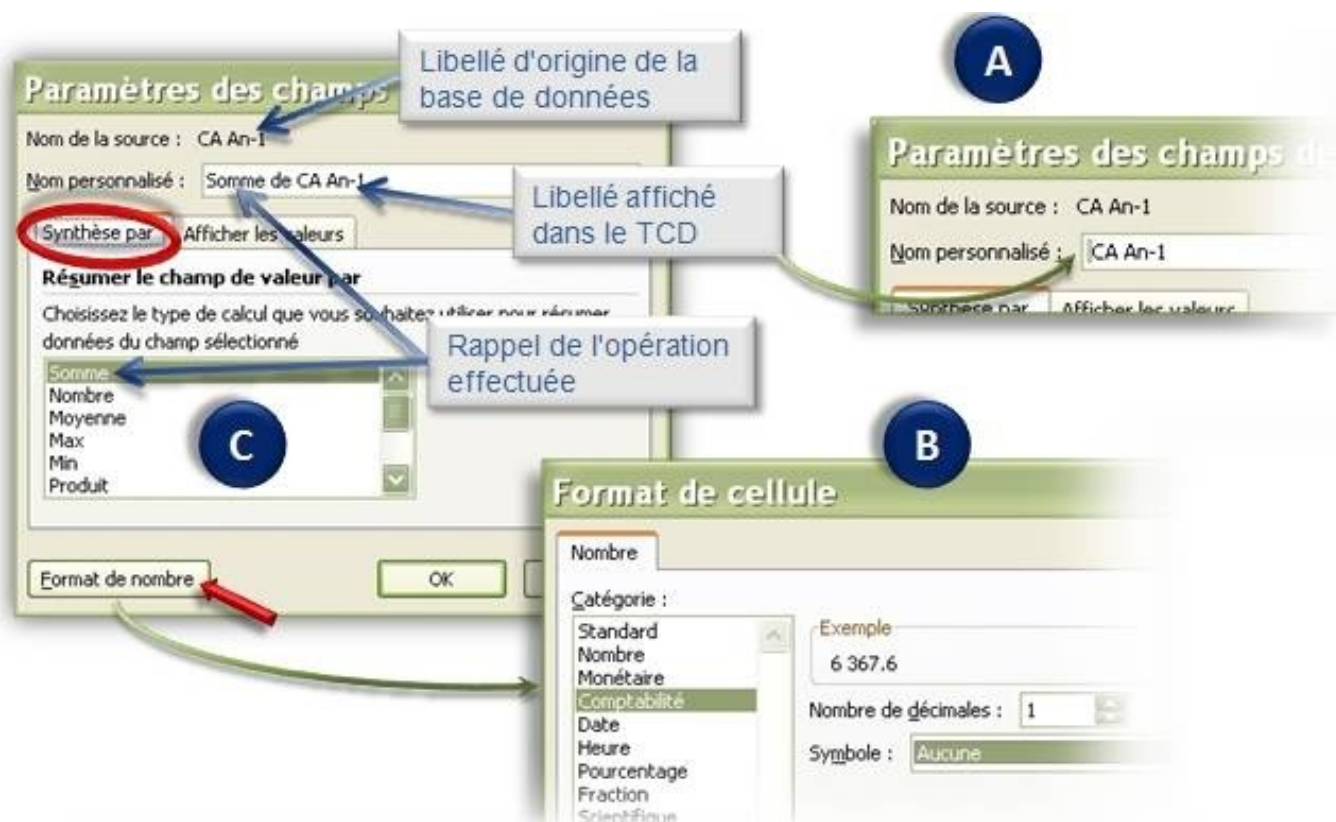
Paramètres des champs

Libellé d'origine de la base de données

A

Nom de la source : CA An-1

Nom personnalisé : Somme de CA An-1

Libellé affiché dans le TCD

Synthèse par | Afficher les valeurs

Résumer le champ de valeur par

Choisissez le type de calcul que vous souhaitez utiliser pour résumer données du champ sélectionné

Rappel de l'opération effectuée

Somme
Nombre
Moyenne
Max
Min
Produit

C

Format de nombre

OK

Paramètres des champs

Nom de la source : CA An-1

Nom personnalisé : CA An-1

Synthèse par | Afficher les valeurs

B

Format de cellule

Nombre

Catégorie :

Standard
Nombre
Monétaire
Comptabilité
Date
Heure
Pourcentage
Fraction
Scientifique

Exemple

6 367.6

Nombre de décimales : 1

Symbole : Aucune